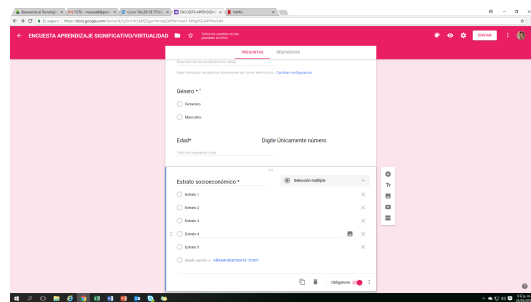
ENCUESTA APRENDIZAJE SIGNIFICATIVO/VIRTUALIDAD

Todos los cambios se han guardado en Drive

ENVIAR

PREGUNTAS RESPUESTAS

Descripción del formulario

Este formulario recopilará direcciones de correo electrónico. Cambiar configuración

Género *

Femenino

Masculino

Edad*

Digite Únicamente número

Texto de respuesta corta

Estrato socioeconómico *

Selección múltiple

Estrato 1

Estrato 2

Estrato 3

Estrato 4

Estrato 5

Añadir opción o AÑADIR RESPUESTA "OTRO"

Obligatorio